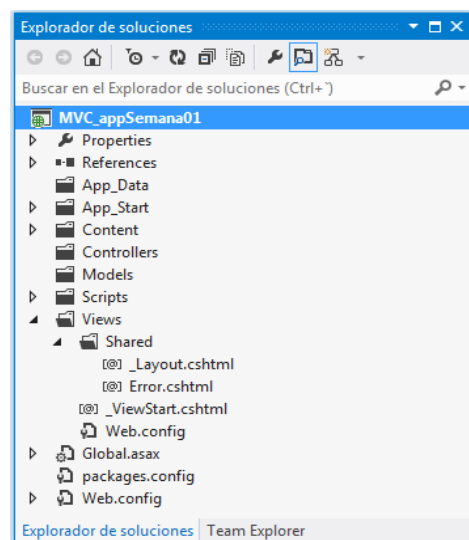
Explorador de soluciones

Buscar en el Explorador de soluciones (Ctrl+')

MVC_appSemana01
Properties
References
App_Data
App_Start
Content
Controllers
Models
Scripts
Views
Shared
_Layout.cshtml
Error.cshtml
_ViewStart.cshtml
Web.config
Global.asax
packages.config
Web.config

Explorador de soluciones | Team Explorer